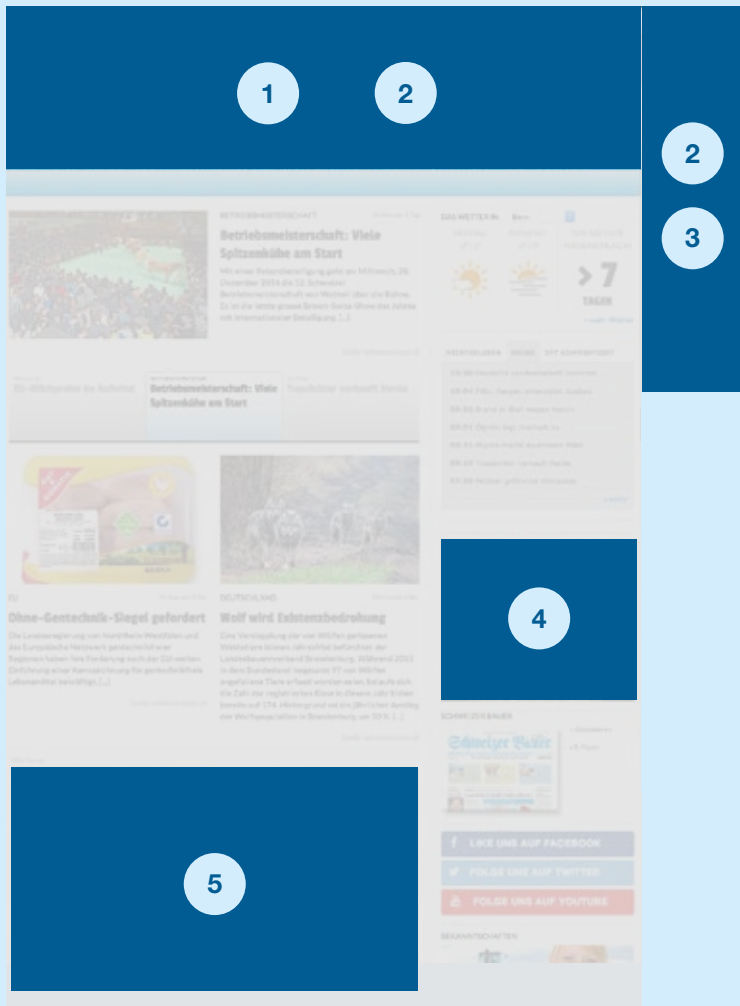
1
2
2
3
4
5

BETRIEBSMEISTERSCHAFT

Betriebsmeisterschaft: Viele Spitzenkühe am Start

Mit einer Rekordbeteiligung geht am Mittwoch, 26. Dezember 2018 die 12. Schweizer Betriebsmeisterschaft von Wochen über die Bühne. Es ist die letzte grosse Braunvieh-Show des Jahres mit internationaler Beteiligung. [...]

Betriebsmeisterschaft: Viele Spitzenkühe am Start

DAS WETTER IN Bern

> 7
TAGEN

EU

Ohne-Gentechnik-Siegel gefordert

DEUTSCHLAND

Wolf wird Existenzbedrohung

SCHWEIZER BAUER

Schweizer Bauer

LIKE UNS AUF FACEBOOK
FOLGE UNS AUF TWITTER
FOLGE UNS AUF YOUTUBE

BEKANNTSCHAFTEN